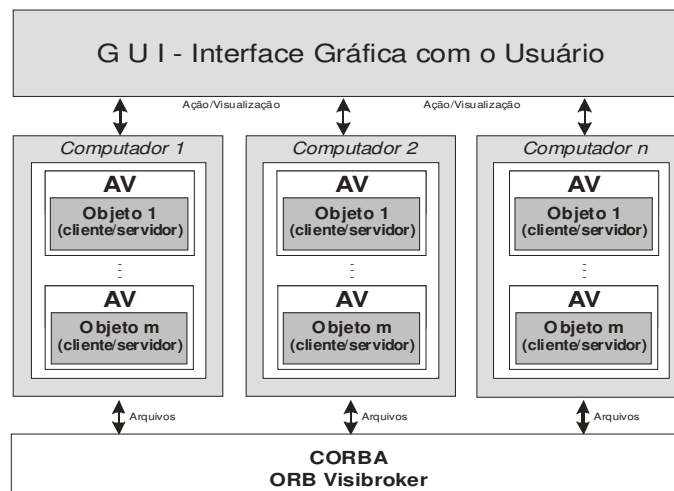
G U I - Interface Gráfica com o Usuário

Ação/Visualização

Ação/Visualização

Computador 1

AV

Objeto 1
(cliente/servidor)

AV

Objeto m
(cliente/servidor)

Computador 2

AV

Objeto 1
(cliente/servidor)

AV

Objeto m
(cliente/servidor)

Computador n

AV

Objeto 1
(cliente/servidor)

AV

Objeto m
(cliente/servidor)

Arquivos

Arquivos

Arquivos

CORBA
ORB Visibroker